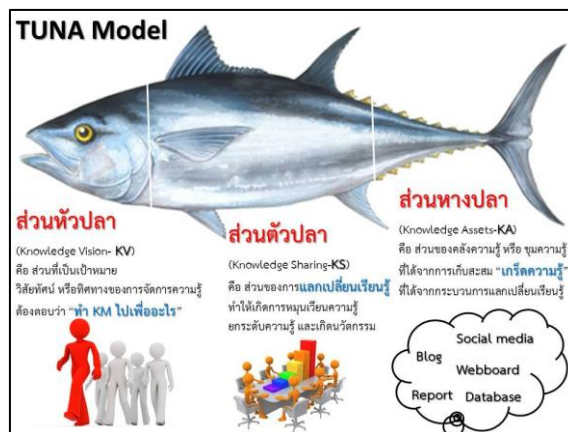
TUNA Model

ส่วนหัวปลา

(Knowledge Vision- KV)
คือ ส่วนที่เป็นเป้าหมาย วิสัยทัศน์ หรือทิศทางของการจัดการความรู้ ต้องตอบว่า "ทำ KM ไปเพื่ออะไร"

ส่วนตัวปลา

(Knowledge Sharing-KS)
คือ ส่วนของการแลกเปลี่ยนเรียนรู้ ทำให้เกิดการหมุนเวียนความรู้ ยกระดับความรู้ และเกิดนวัตกรรม

ส่วนหางปลา

(Knowledge Assets-KA)
คือ ส่วนของคลังความรู้ หรือ ขุมความรู้ ที่ได้จากการเก็บสะสม "เกร็ดความรู้" ที่ได้จากกระบวนการแลกเปลี่ยนเรียนรู้

Social media
Blog
Webboard
Report
Database